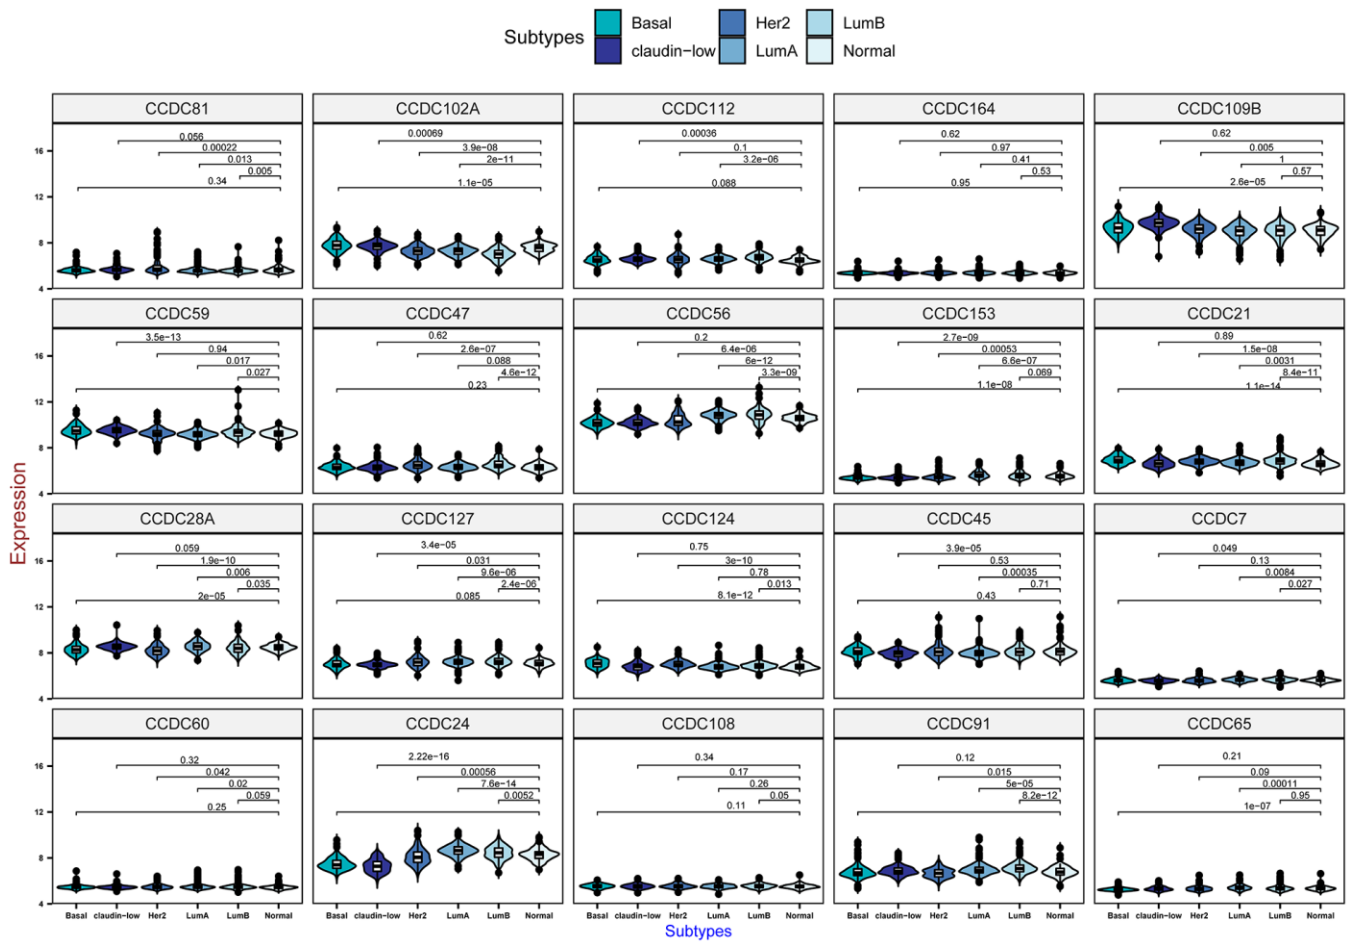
Subtypes Basal claudin-low Her2 LumA LumB Normal

CCDC81
0.056
0.00022
0.013
0.005
0.34

CCDC102A
0.00069
3.9e-08
2e-11
1.1e-05

CCDC112
0.00036
0.1
3.2e-06
0.088

CCDC164
0.62
0.97
0.41
0.53
0.95

CCDC109B
0.62
0.005
1
0.57
2.6e-05

CCDC59
3.5e-13
0.94
0.017
0.027

CCDC47
0.62
2.6e-07
0.088
4.6e-12
0.23

CCDC56
0.2
6.4e-06
6e-12
3.3e-09

CCDC153
2.7e-09
0.00053
6.6e-07
0.069
1.1e-08

CCDC21
0.89
1.5e-08
0.0031
8.4e-11
1.1e-14

CCDC28A
0.059
1.9e-10
0.006
0.035
2e-05

CCDC127
3.4e-05
0.031
9.6e-06
2.4e-06
0.085

CCDC124
0.75
3e-10
0.78
0.013
8.1e-12

CCDC45
3.9e-05
0.53
0.00035
0.71
0.43

CCDC7
0.049
0.13
0.0084
0.027

CCDC60
0.32
0.042
0.02
0.059
0.25

CCDC24
2.22e-16
0.00056
7.6e-14
0.0052

CCDC108
0.34
0.17
0.26
0.05
0.11

CCDC91
0.12
0.015
5e-05
8.2e-12

CCDC65
0.21
0.09
0.00011
0.95
1e-07

Expression
16
12
8
4

Basal claudin-low Her2 LumA LumB Normal
Subtypes